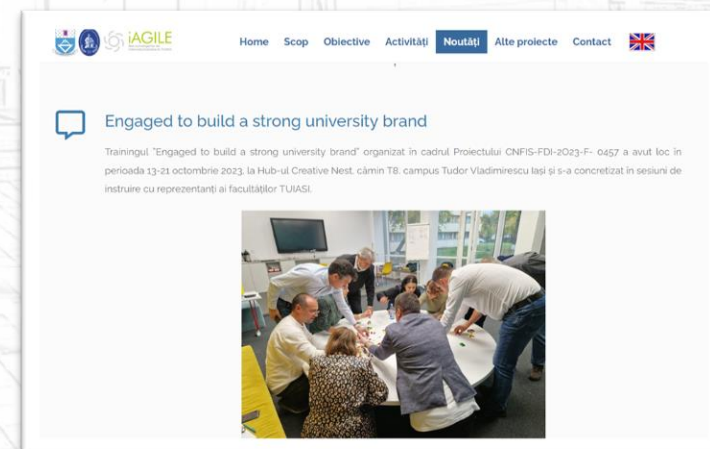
iAGILE

Home Scop Obiective Activități Noutăți Alte proiecte Contact

Engaged to build a strong university brand

Trainingul "Engaged to build a strong university brand" organizat în cadrul Proiectului CNFIS-FDI-2023-F- 0457 a avut loc în perioada 13-21 octombrie 2023, la Hub-ul Creative Nest, cămin T8, campus Tudor Vladimirescu Iași și s-a concretizat în sesiuni de instruire cu reprezentanți ai facultăților TUIASI.